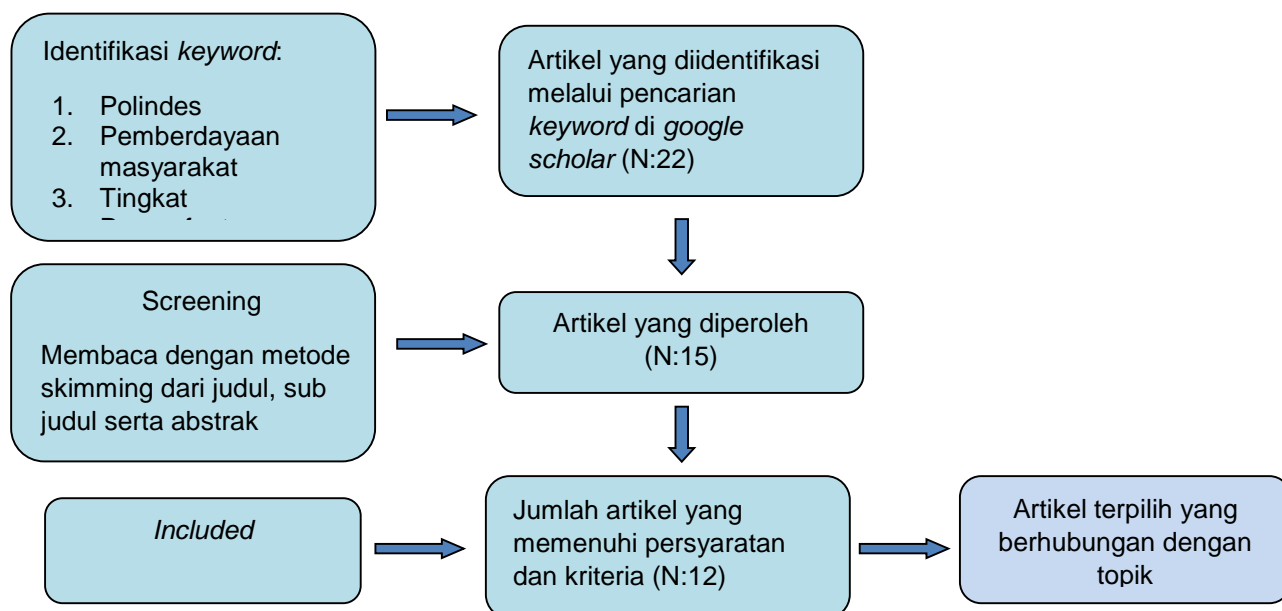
Identifikasi *keyword*:

1. Polindes
2. Pemberdayaan masyarakat
3. Tingkat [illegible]

Artikel yang diidentifikasi melalui pencarian *keyword* di *google scholar* (N:22)

Screening

Membaca dengan metode skimming dari judul, sub judul serta abstrak

Artikel yang diperoleh (N:15)

*Included*

Jumlah artikel yang memenuhi persyaratan dan kriteria (N:12)

Artikel terpilih yang berhubungan dengan topik